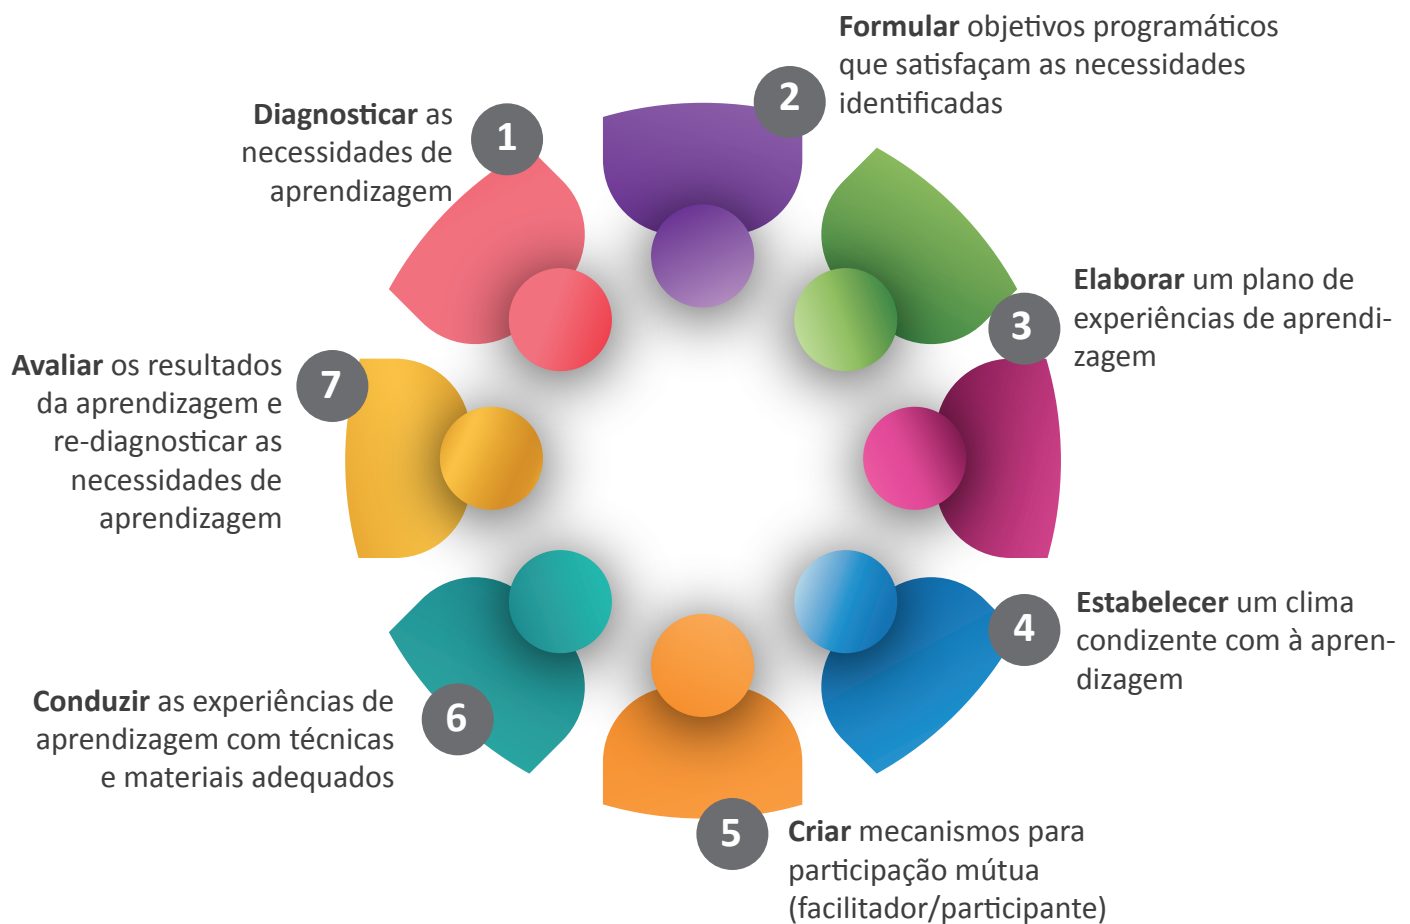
1
**Diagnosticar** as necessidades de aprendizagem

2
**Formular** objetivos programáticos que satisfaçam as necessidades identificadas

3
**Elaborar** um plano de experiências de aprendizagem

4
**Estabelecer** um clima condizente com à aprendizagem

5
**Criar** mecanismos para participação mútua (facilitador/participante)

6
**Conduzir** as experiências de aprendizagem com técnicas e materiais adequados

7
**Avaliar** os resultados da aprendizagem e re-diagnosticar as necessidades de aprendizagem